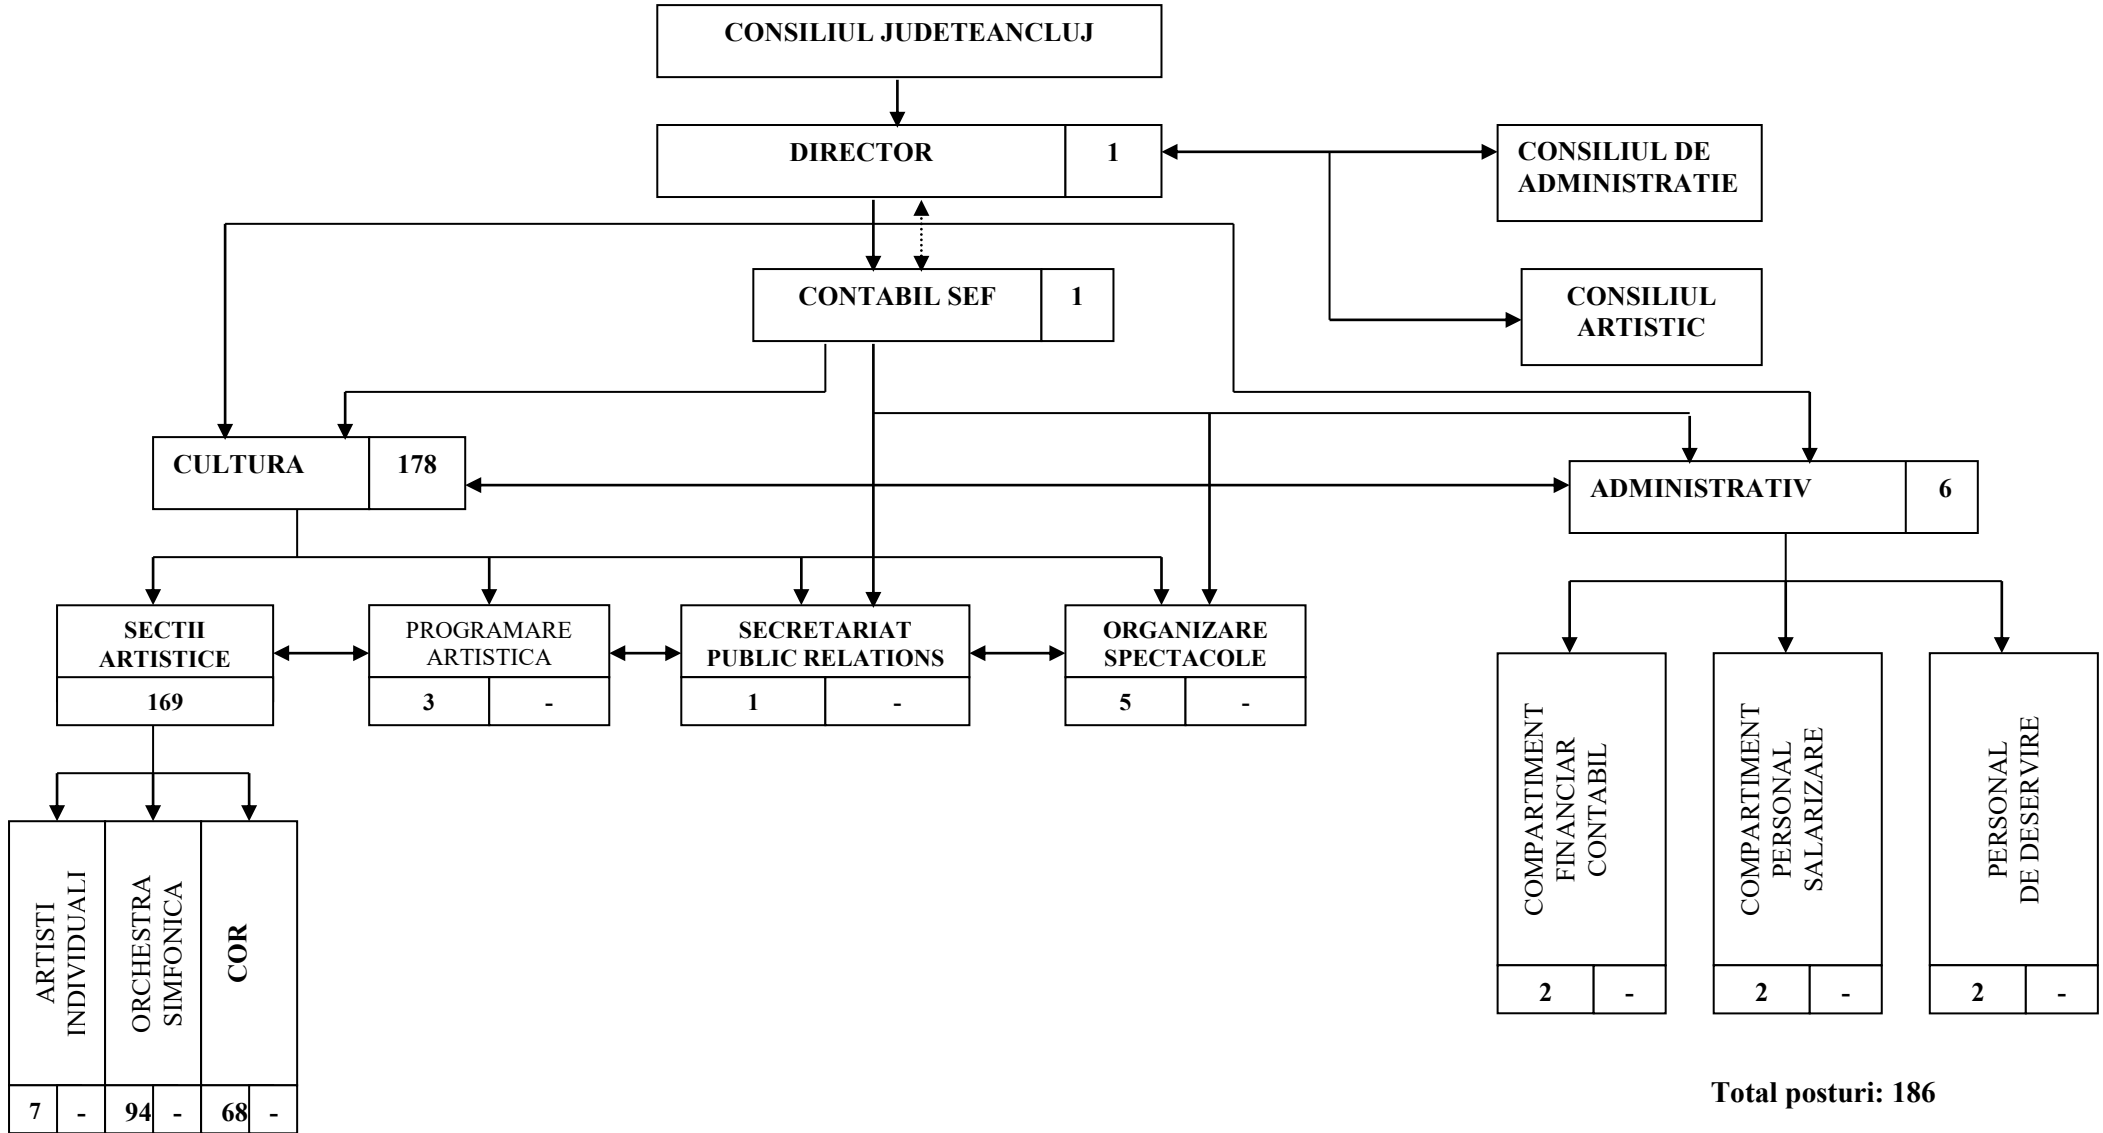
CONSILIUL JUDETEANCLUJ

DIRECTOR 1

CONSILIUL DE ADMINISTRATIE

CONSILIUL ARTISTIC

CONTABIL SEF 1

CULTURA 178

ADMINISTRATIV 6

SECTII ARTISTICE
169

PROGRAMARE ARTISTICA
3 -

SECRETARIAT PUBLIC RELATIONS
1 -

ORGANIZARE SPECTACOLE
5 -

ARTISTI INDIVIDUALI
7 -

ORCHESTRA SIMFONICA
94 -

COR
68 -

COMPARTIMENT FINANCIAR CONTABIL
2 -

COMPARTIMENT PERSONAL SALARIZARE
2 -

PERSONAL DE DESERVIRE
2 -

Total posturi: 186